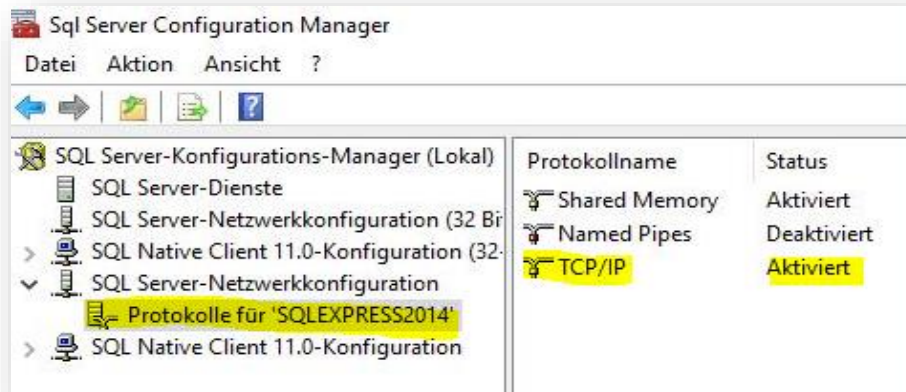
Sql Server Configuration Manager

Datei Aktion Ansicht ?

SQL Server-Konfigurations-Manager (Lokal)
SQL Server-Dienste
SQL Server-Netzwerkkonfiguration (32 Bi
SQL Native Client 11.0-Konfiguration (32-
SQL Server-Netzwerkkonfiguration
Protokolle für 'SQLEXPRESS2014'
SQL Native Client 11.0-Konfiguration

| Protokollname | Status |
|---|---|
| Shared Memory | Aktiviert |
| Named Pipes | Deaktiviert |
| TCP/IP | Aktiviert |